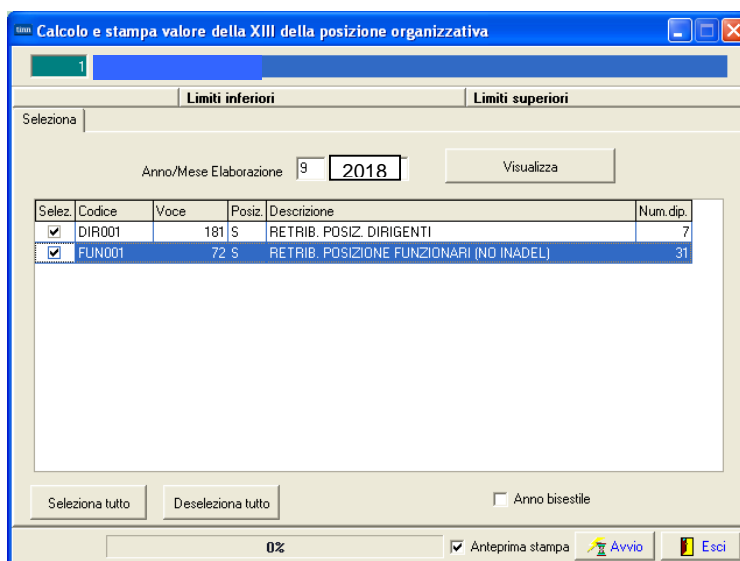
Calcolo e stampa valore della XIII della posizione organizzativa

1

Limiti inferiori | Limiti superiori

Seleziona

Anno/Mese Elaborazione 9 2018

Visualizza

| Selez. | Codice | Voce | Posiz. | Descrizione | Num.dip. |
|---|---|---|---|---|---|
| ✔ | DIR001 | 181 | S | RETRIB. POSIZ. DIRIGENTI | 7 |
| ✔ | FUN001 | 72 | S | RETRIB. POSIZIONE FUNZIONARI (NO INADEL) | 31 |

Seleziona tutto

Deseleziona tutto

Anno bisestile

0%

Anteprima stampa

Avvio

Esci